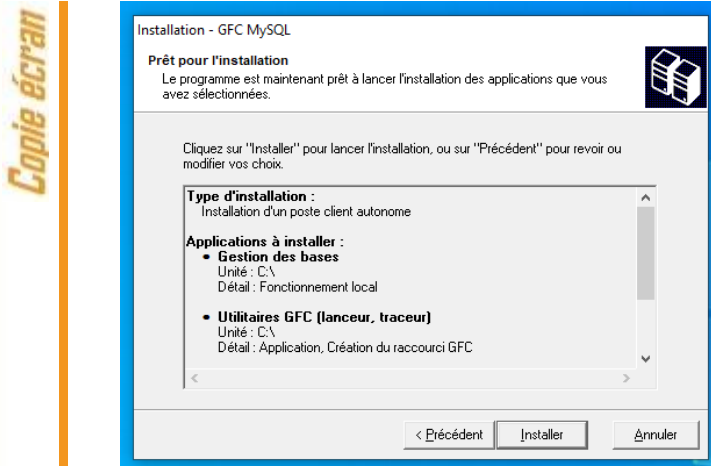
Copie écran

Installation - GFC MySQL

Prêt pour l'installation
Le programme est maintenant prêt à lancer l'installation des applications que vous avez sélectionnées.

Cliquez sur "Installer" pour lancer l'installation, ou sur "Précédent" pour revoir ou modifier vos choix.

Type d'installation :
Installation d'un poste client autonome

Applications à installer :
• Gestion des bases
Unité : C:\
Détail : Fonctionnement local

• Utilitaires GFC (lanceur, traceur)
Unité : C:\
Détail : Application, Création du raccourci GFC

< Précédent | Installer | Annuler